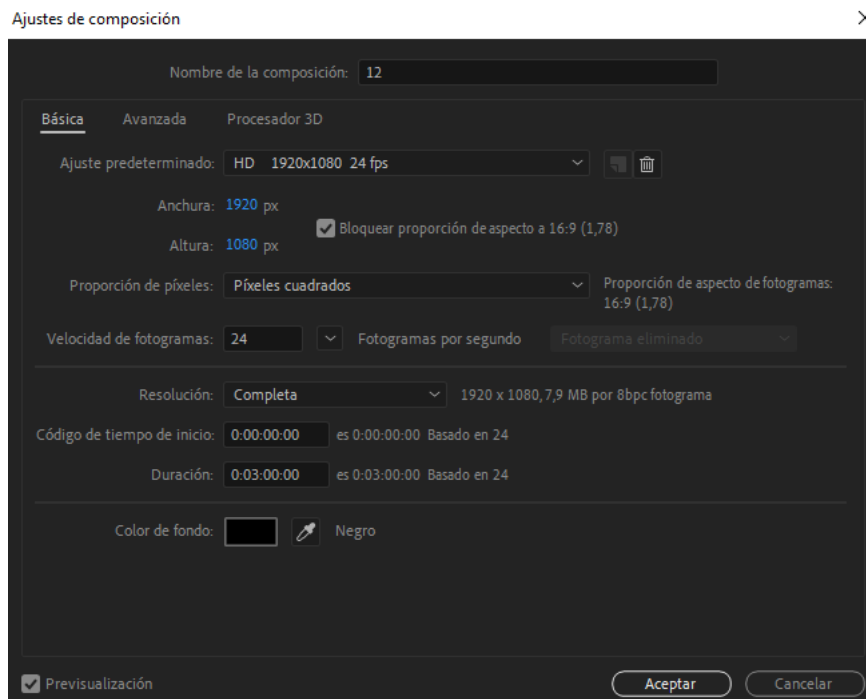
Ajustes de composición

Nombre de la composición: 12

Básica Avanzada Procesador 3D

Ajuste predeterminado: HD 1920x1080 24 fps

Anchura: 1920 px

Altura: 1080 px

Bloquear proporción de aspecto a 16:9 (1,78)

Proporción de píxeles: Píxeles cuadrados

Proporción de aspecto de fotogramas: 16:9 (1,78)

Velocidad de fotogramas: 24 Fotogramas por segundo Fotograma eliminado

Resolución: Completa 1920 x 1080, 7,9 MB por 8bpc fotograma

Código de tiempo de inicio: 0:00:00:00 es 0:00:00:00 Basado en 24

Duración: 0:03:00:00 es 0:03:00:00 Basado en 24

Color de fondo: Negro

Previsualización

Aceptar Cancelar